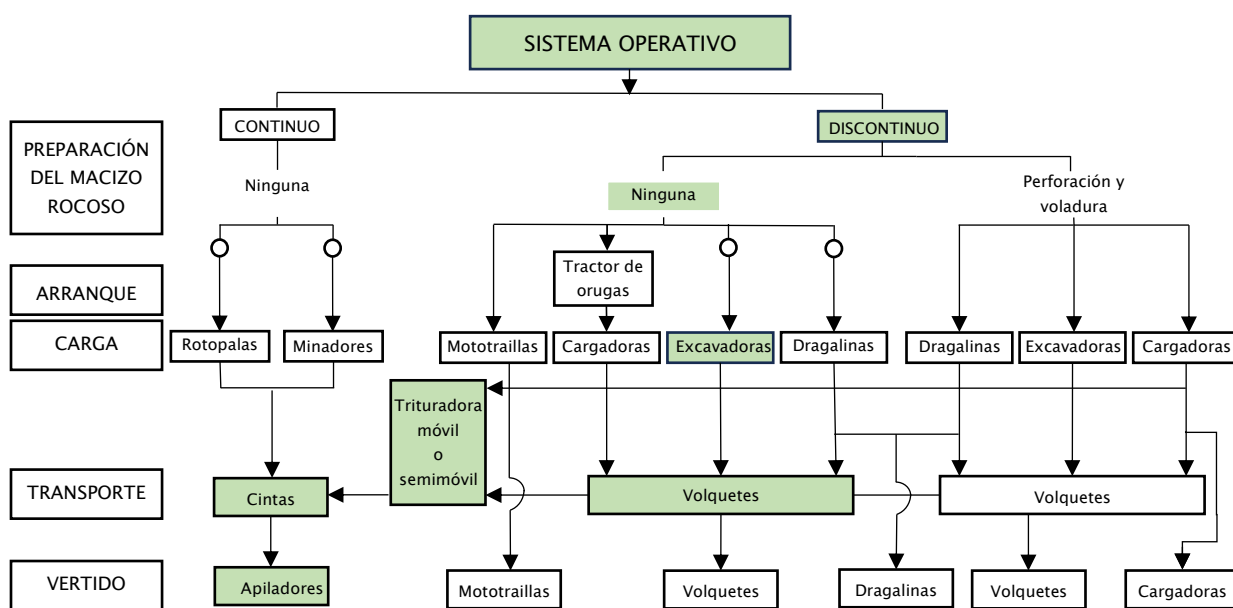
SISTEMA OPERATIVO

PREPARACIÓN DEL MACIZO ROCOSO

ARRANQUE

CARGA

TRANSPORTE

VERTIDO

CONTINUO

DISCONTINUO

Ninguna

Ninguna

Perforación y voladura

Tractor de orugas

Rotopalas

Minadores

Mototraillas

Cargadoras

Excavadoras

Dragalinas

Dragalinas

Excavadoras

Cargadoras

Trituradora móvil o semimóvil

Cintas

Volquetes

Volquetes

Apiladores

Mototraillas

Volquetes

Dragalinas

Volquetes

Cargadoras